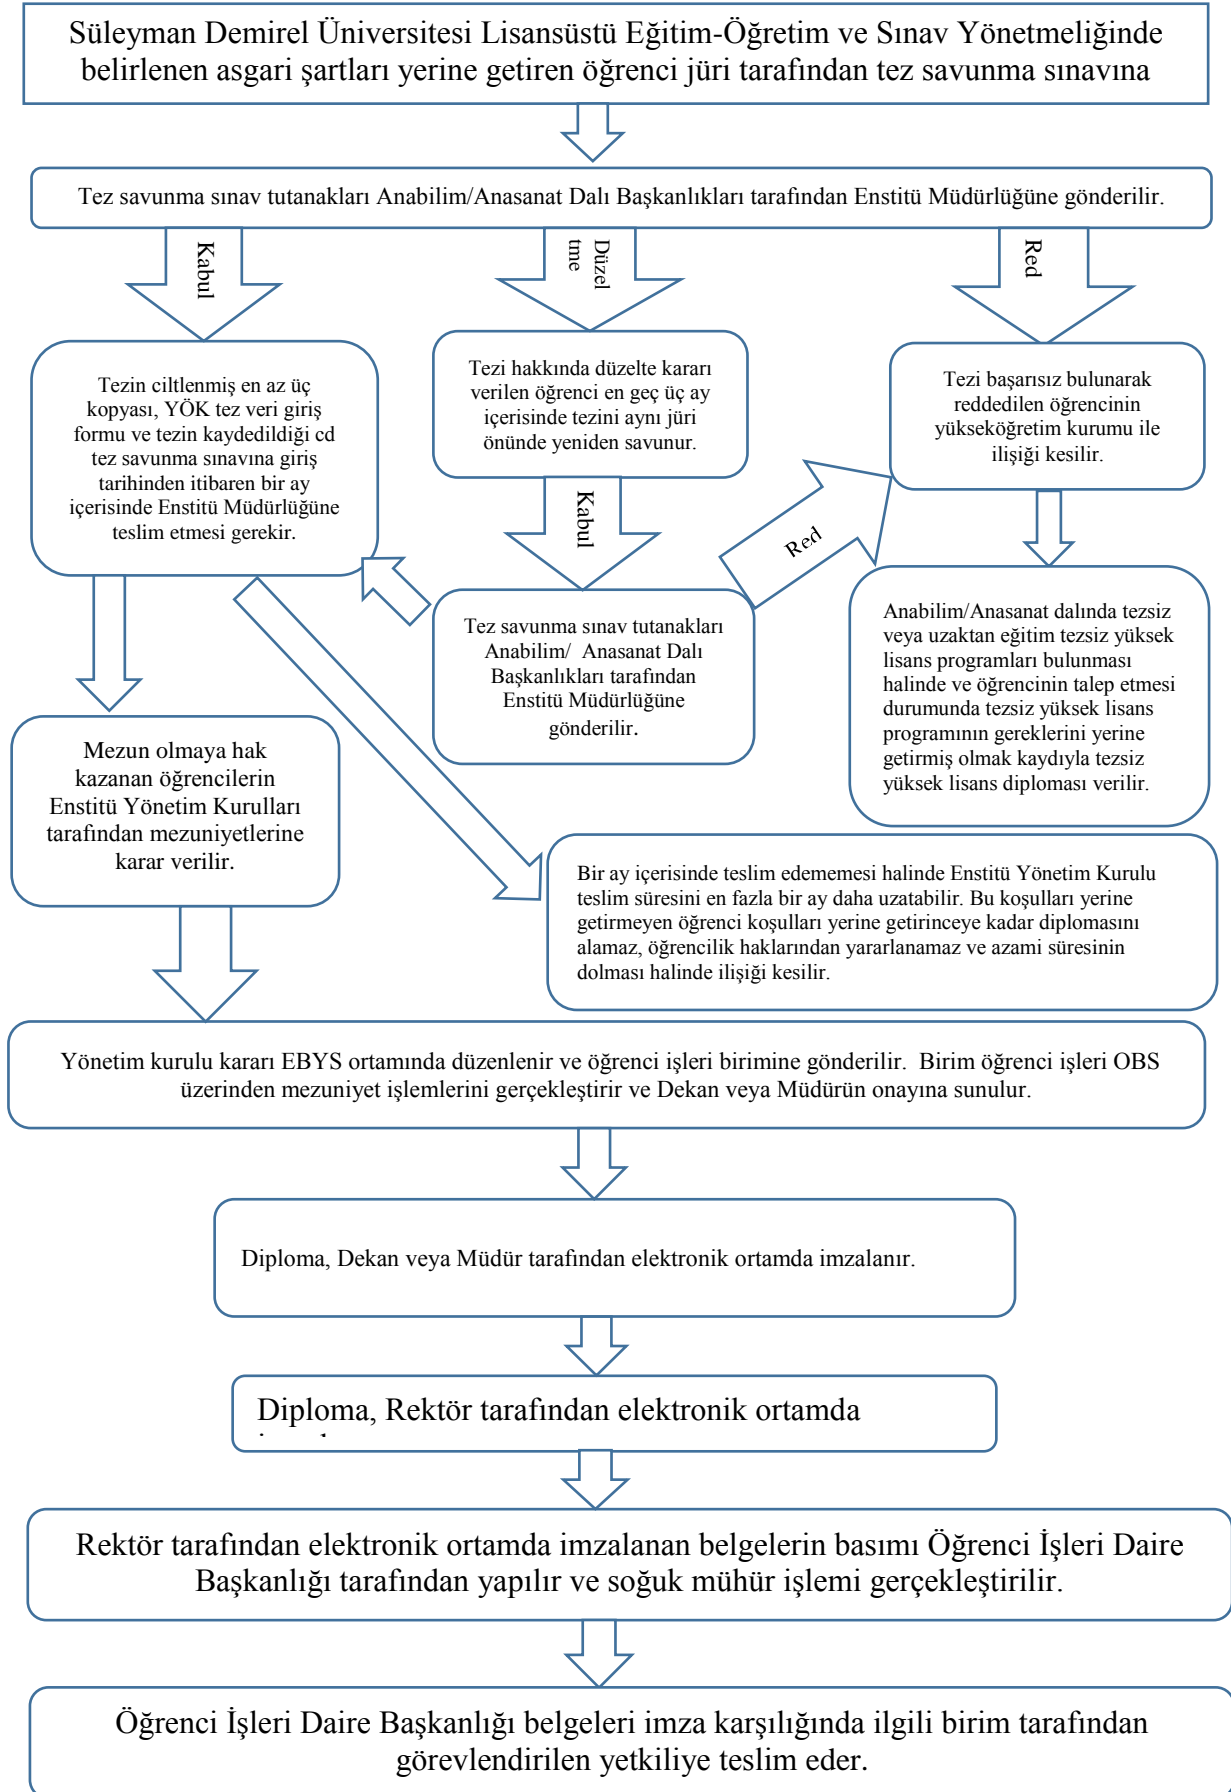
Süleyman Demirel Üniversitesi Lisansüstü Eğitim-Öğretim ve Sınav Yönetmeliğinde belirlenen asgari şartları yerine getiren öğrenci jüri tarafından tez savunma sınavına

Tez savunma sınav tutanakları Anabilim/Anasanat Dalı Başkanlıkları tarafından Enstitü Müdürlüğüne gönderilir.

Kabul

Düzel tme

Red

Tezin ciltlenmiş en az üç kopyası, YÖK tez veri giriş formu ve tezin kaydedildiği cd tez savunma sınavına giriş tarihinden itibaren bir ay içerisinde Enstitü Müdürlüğüne teslim etmesi gerekir.

Tezi hakkında düzelte kararı verilen öğrenci en geç üç ay içerisinde tezini aynı jüri önünde yeniden savunur.

Tezi başarısız bulunarak reddedilen öğrencinin yükseköğretim kurumu ile ilişiği kesilir.

Kabul

Red

Tez savunma sınav tutanakları Anabilim/ Anasanat Dalı Başkanlıkları tarafından Enstitü Müdürlüğüne gönderilir.

Anabilim/Anasanat dalında tezsiz veya uzaktan eğitim tezsiz yüksek lisans programları bulunması halinde ve öğrencinin talep etmesi durumunda tezsiz yüksek lisans programının gereklerini yerine getirmiş olmak kaydıyla tezsiz yüksek lisans diploması verilir.

Mezun olmaya hak kazanan öğrencilerin Enstitü Yönetim Kurulları tarafından mezuniyetlerine karar verilir.

Bir ay içerisinde teslim edememesi halinde Enstitü Yönetim Kurulu teslim süresini en fazla bir ay daha uzatabilir. Bu koşulları yerine getirmeyen öğrenci koşulları yerine getirinceye kadar diplomasını alamaz, öğrencilik haklarından yararlanamaz ve azami süresinin dolması halinde ilişiği kesilir.

Yönetim kurulu kararı EBYS ortamında düzenlenir ve öğrenci işleri birimine gönderilir. Birim öğrenci işleri OBS üzerinden mezuniyet işlemlerini gerçekleştirir ve Dekan veya Müdürün onayına sunulur.

Diploma, Dekan veya Müdür tarafından elektronik ortamda imzalanır.

Diploma, Rektör tarafından elektronik ortamda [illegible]

Rektör tarafından elektronik ortamda imzalanan belgelerin basımı Öğrenci İşleri Daire Başkanlığı tarafından yapılır ve soğuk mühür işlemi gerçekleştirilir.

Öğrenci İşleri Daire Başkanlığı belgeleri imza karşılığında ilgili birim tarafından görevlendirilen yetkiliye teslim eder.